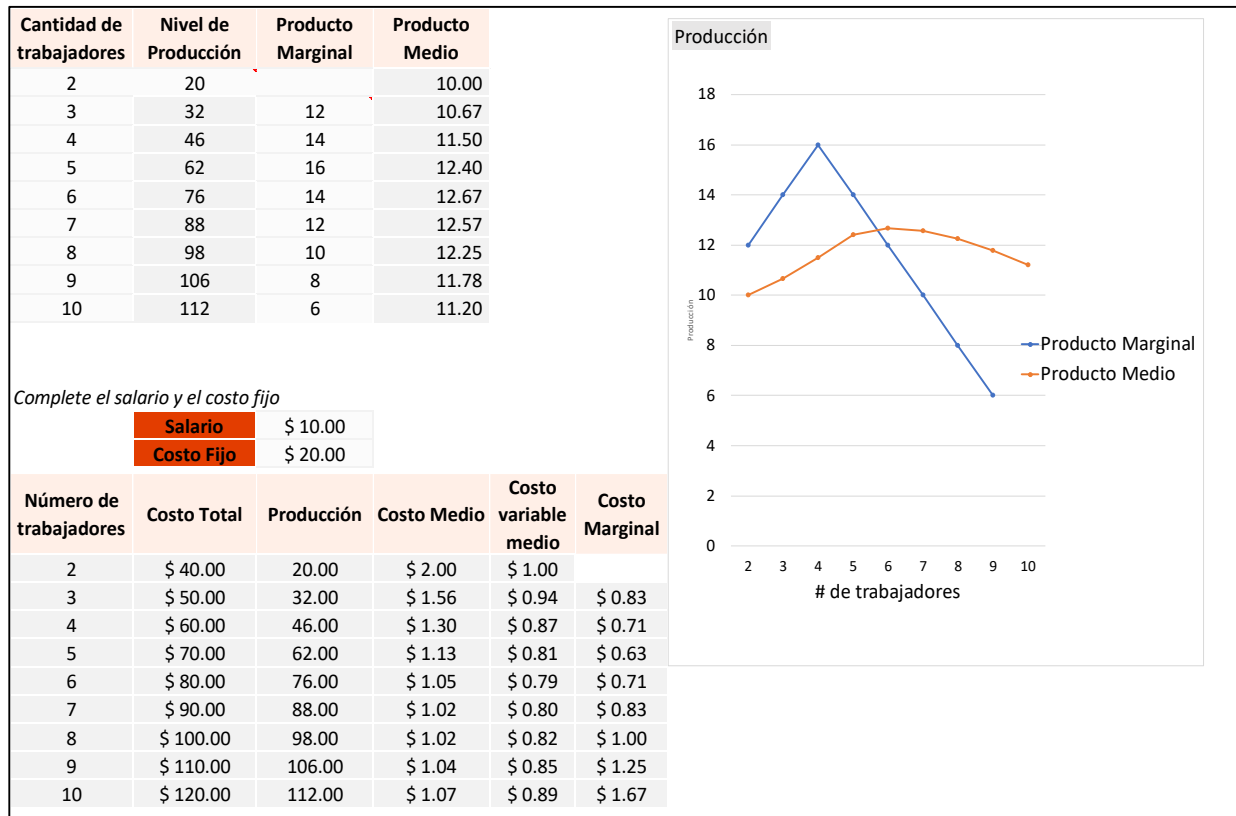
| Cantidad de trabajadores | Nivel de Producción | Producto Marginal | Producto Medio |
|---|---|---|---|
| 2 | 20 | | 10.00 |
| 3 | 32 | 12 | 10.67 |
| 4 | 46 | 14 | 11.50 |
| 5 | 62 | 16 | 12.40 |
| 6 | 76 | 14 | 12.67 |
| 7 | 88 | 12 | 12.57 |
| 8 | 98 | 10 | 12.25 |
| 9 | 106 | 8 | 11.78 |
| 10 | 112 | 6 | 11.20 |

Complete el salario y el costo fijo

| Salario | $ 10.00 |
|---|---|
| Costo Fijo | $ 20.00 |

| Número de trabajadores | Costo Total | Producción | Costo Medio | Costo variable medio | Costo Marginal |
|---|---|---|---|---|---|
| 2 | $ 40.00 | 20.00 | $ 2.00 | $ 1.00 | |
| 3 | $ 50.00 | 32.00 | $ 1.56 | $ 0.94 | $ 0.83 |
| 4 | $ 60.00 | 46.00 | $ 1.30 | $ 0.87 | $ 0.71 |
| 5 | $ 70.00 | 62.00 | $ 1.13 | $ 0.81 | $ 0.63 |
| 6 | $ 80.00 | 76.00 | $ 1.05 | $ 0.79 | $ 0.71 |
| 7 | $ 90.00 | 88.00 | $ 1.02 | $ 0.80 | $ 0.83 |
| 8 | $ 100.00 | 98.00 | $ 1.02 | $ 0.82 | $ 1.00 |
| 9 | $ 110.00 | 106.00 | $ 1.04 | $ 0.85 | $ 1.25 |
| 10 | $ 120.00 | 112.00 | $ 1.07 | $ 0.89 | $ 1.67 |

Producción

Producción

18
16
14
12
10
8
6
4
2
0

2 3 4 5 6 7 8 9 10

# de trabajadores

Producto Marginal
Producto Medio